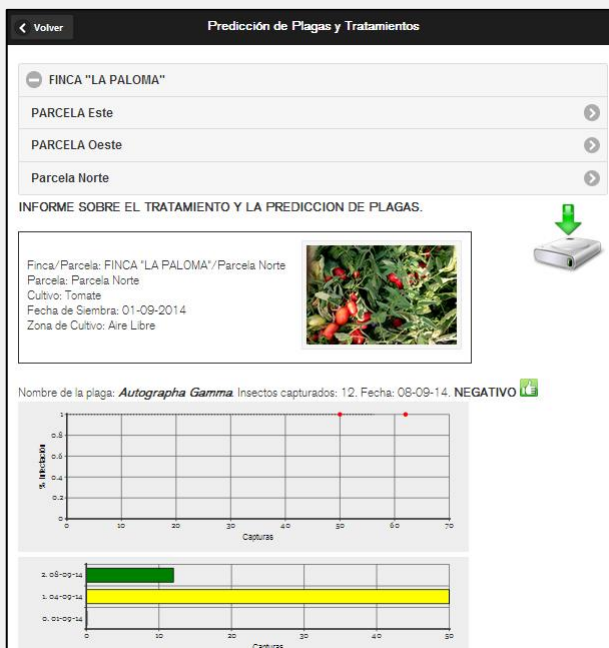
Volver

Predicción de Plagas y Tratamientos

FINCA "LA PALOMA"

PARCELA Este

PARCELA Oeste

Parcela Norte

INFORME SOBRE EL TRATAMIENTO Y LA PREDICCION DE PLAGAS.

Finca/Parcela: FINCA "LA PALOMA"/Parcela Norte
Parcela: Parcela Norte
Cultivo: Tomate
Fecha de Siembra: 01-09-2014
Zona de Cultivo: Aire Libre

Nombre de la plaga: *Autographa Gamma*. Insectos capturados: 12. Fecha: 08-09-14. NEGATIVO

1
0.8
0.6
0.4
0.2
0
% Infectación
0 10 20 30 40 50 60 70
Capturas

2. 08-09-14
1. 04-09-14
0. 01-09-14
0 10 20 30 40 50
Capturas